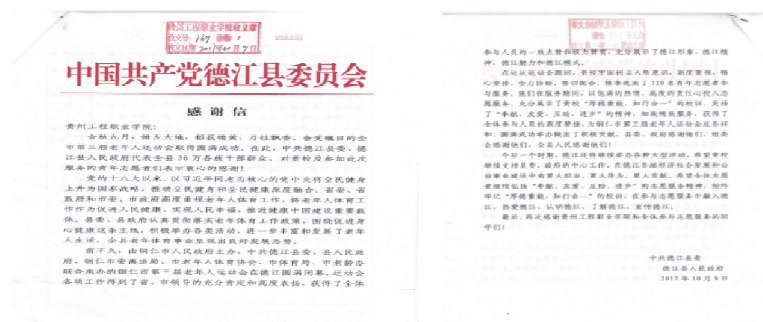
贵州工程职业学院收文登记
收文号：167 密级：
收文日期：2017年10月17日

中国共产党德江县委员会

感 谢 信

贵州工程职业学院：

金秋九月，扬帆起航，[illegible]，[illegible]。第三届老年人运动会取得圆满成功。在此，中共德江县委、德江县人民政府代表全县36万各族干部群众，对贵校及参加此次服务的青年志愿者们表示衷心的感谢！

党的十八大以来，以习近平同志为核心的党中央将全民健身上升为国家战略，推动全民健身和全民健康深度融合。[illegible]，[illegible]。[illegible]。

前不久，由铜仁市人民政府主办，中共德江县委、县人民政府、铜仁市老年人体育协会、市体育局、市老龄办联合承办的铜仁市第三届老年人运动会在德江圆满闭幕。运动会各项工作得到了省、市领导的充分肯定和高度表扬，获得了全体参与人员的一致点赞和极力赞赏，充分展示了德江形象、德江精神、德江魅力和德江模式。

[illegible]，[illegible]。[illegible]。

今后一个时期，德江县将继续举办各种大型活动，希望贵校继续支持县委，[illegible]。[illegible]。

最后，再次感谢贵州工程职业学院和全体参与志愿服务的同学们！

中共德江县委
德江县人民政府
2017年10月9日